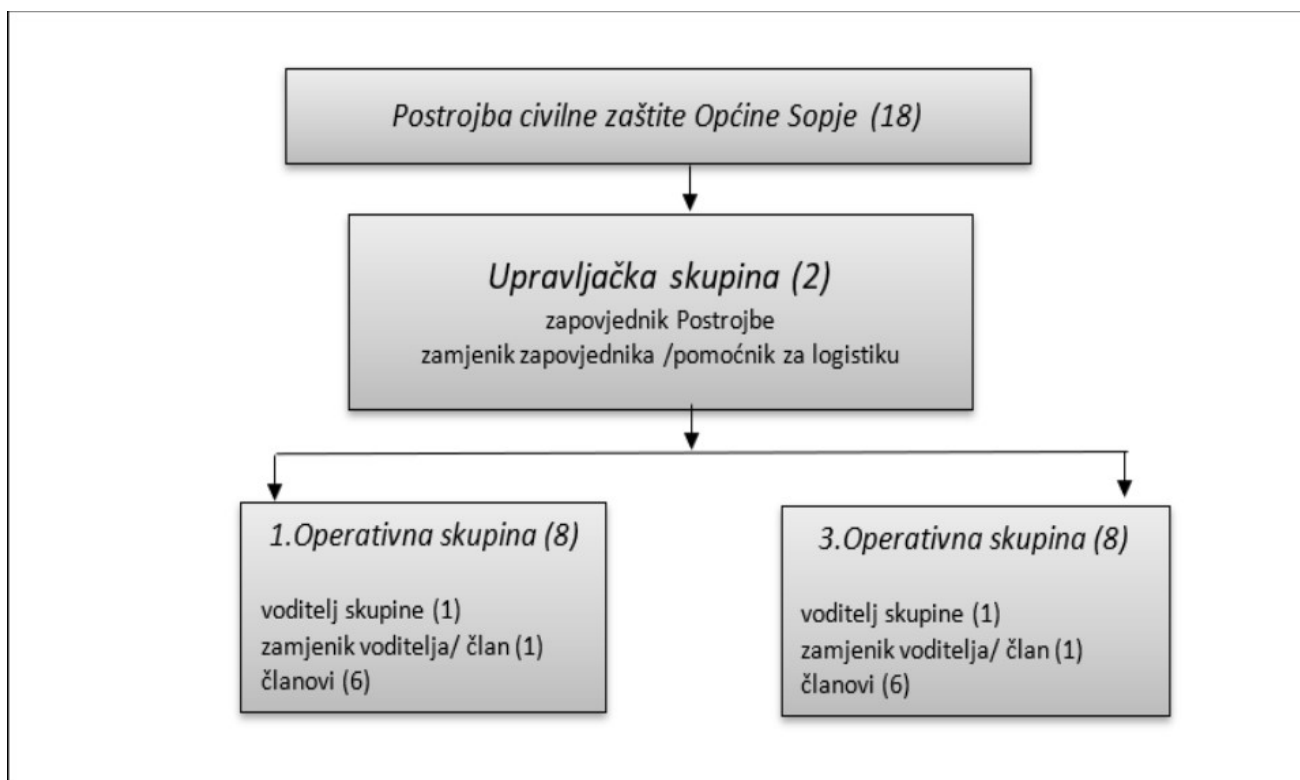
Postrojba civilne zaštite Općine Sopje (18)

Upravljačka skupina (2)
zapovjednik Postrojbe
zamjenik zapovjednika /pomoćnik za logistiku

1.Operativna skupina (8)

voditelj skupine (1)
zamjenik voditelja/ član (1)
članovi (6)

3.Operativna skupina (8)

voditelj skupine (1)
zamjenik voditelja/ član (1)
članovi (6)